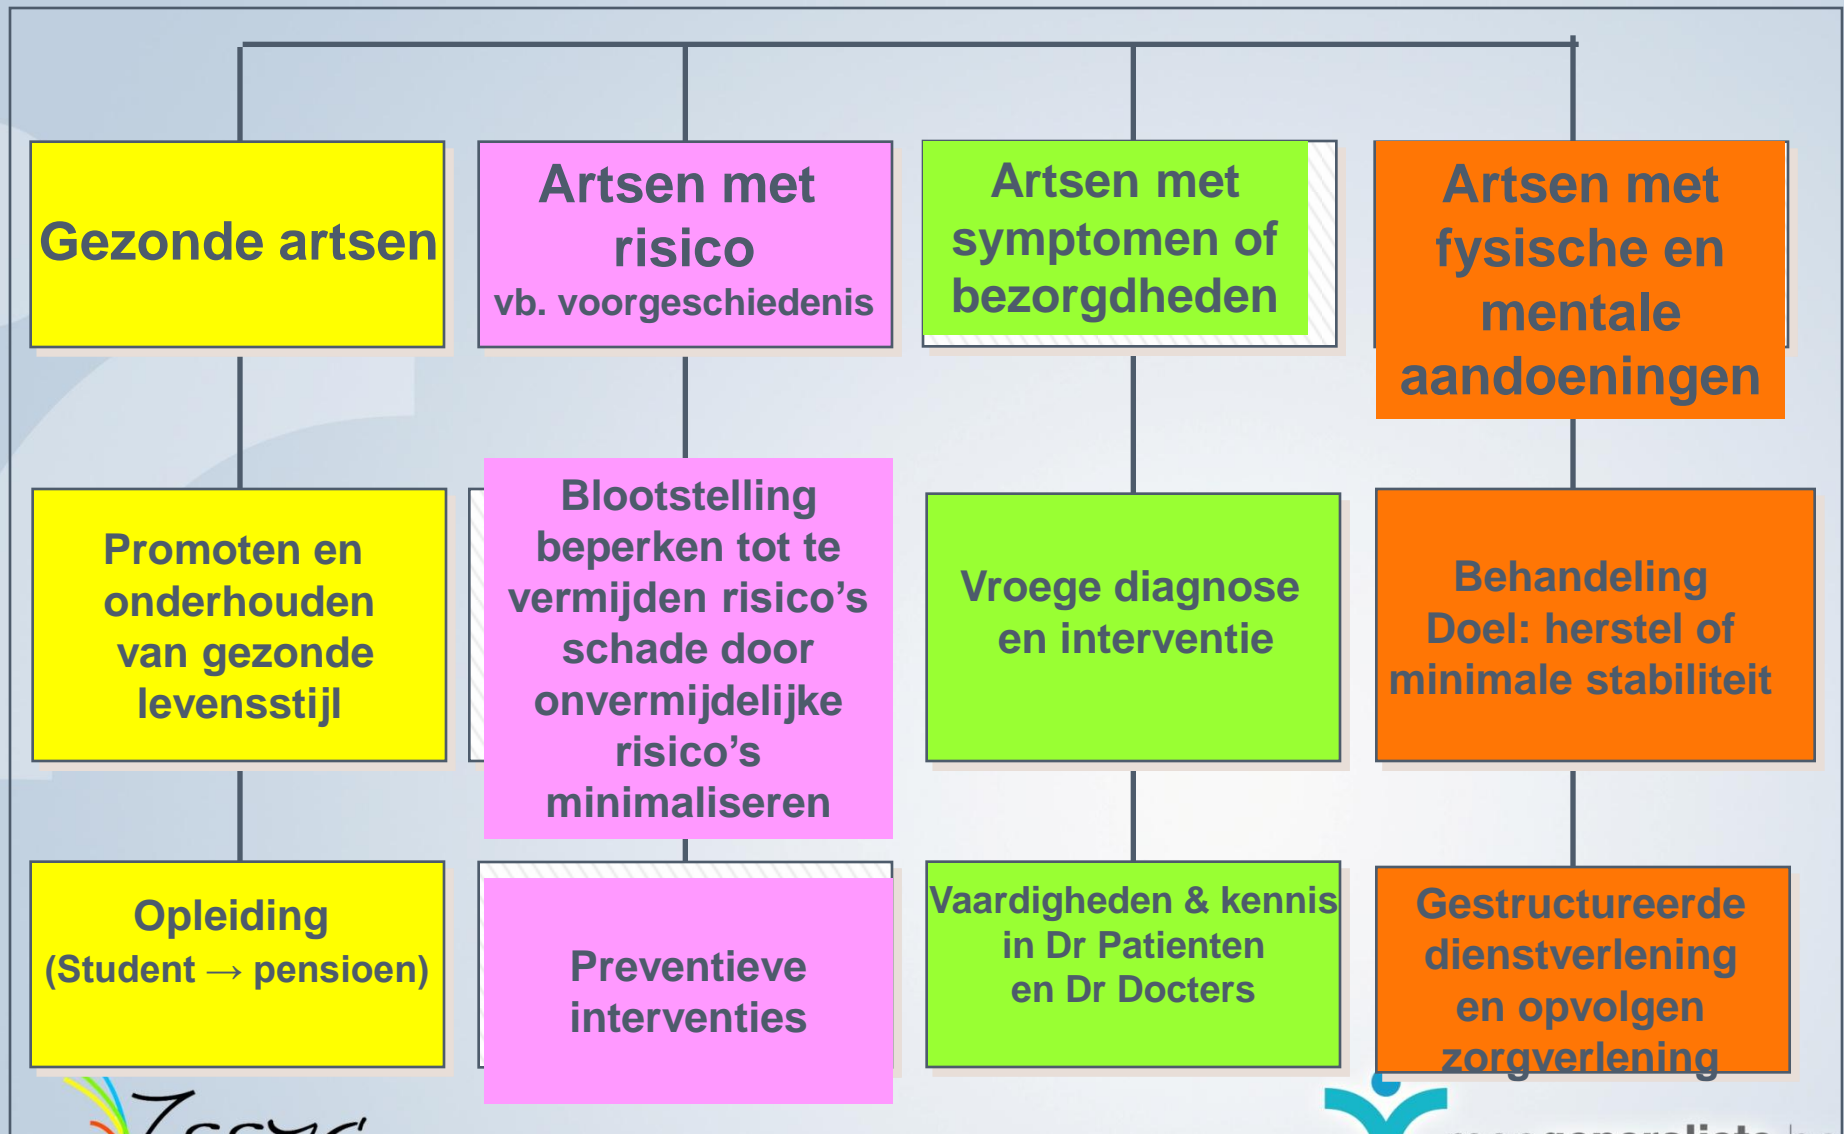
Gezonde artsen

Artsen met risico
vb. voorgeschiedenis

Artsen met symptomen of bezorgdheden

Artsen met fysische en mentale aandoeningen

Promoten en onderhouden van gezonde levensstijl

Blootstelling beperken tot te vermijden risico's schade door onvermijdelijke risico's minimaliseren

Vroege diagnose en interventie

Behandeling
Doel: herstel of minimale stabiliteit

Opleiding
(Student → pensioen)

Preventieve interventies

Vaardigheden & kennis in Dr Patienten en Dr Docters

Gestructureerde dienstverlening en opvolgen zorgverlening

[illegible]

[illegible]